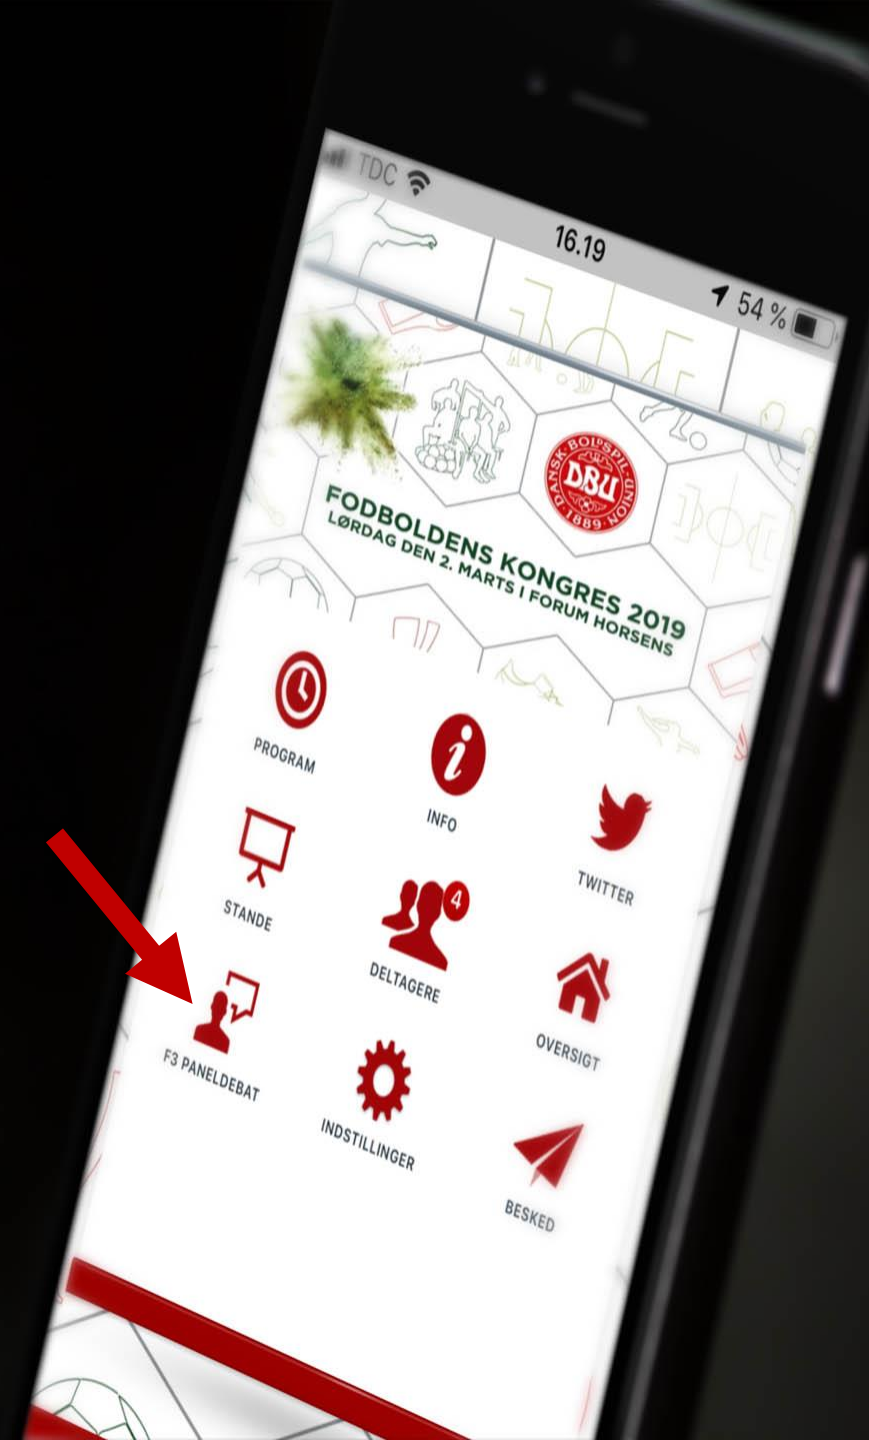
TDC

16.19

54 %

DANSK BOLDSPIL-UNION
DBU
1889

FODBOLDENS KONGRES 2019
LØRDAG DEN 2. MARTS I FORUM HORSENS

PROGRAM

INFO

TWITTER

STANDE

4

DELTAGERE

OVERSIGT

F3 PANELDEBAT

INDSTILLINGER

BESKED